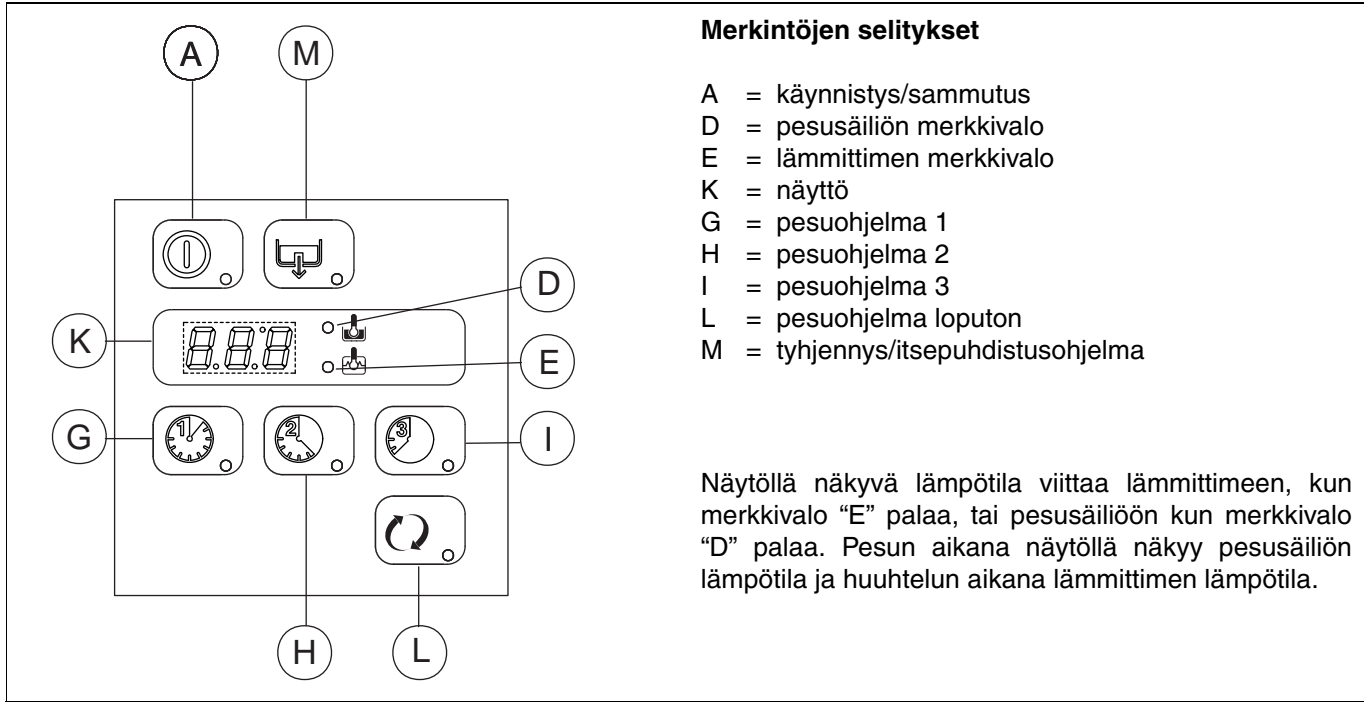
A
M
D
K
E
G
I
H
L

**Merkintöjen selitykset**

A = käynnistys/sammutus
D = pesusäiliön merkkivalo
E = lämmittimen merkkivalo
K = näyttö
G = pesuohjelma 1
H = pesuohjelma 2
I = pesuohjelma 3
L = pesuohjelma loputon
M = tyhjennys/itsepuhdistusohjelma

Näytöllä näkyvä lämpötila viittaa lämmittimeen, kun merkkivalo “E” palaa, tai pesusäiliöön kun merkkivalo “D” palaa. Pesun aikana näytöllä näkyy pesusäiliön lämpötila ja huuhtelun aikana lämmittimen lämpötila.